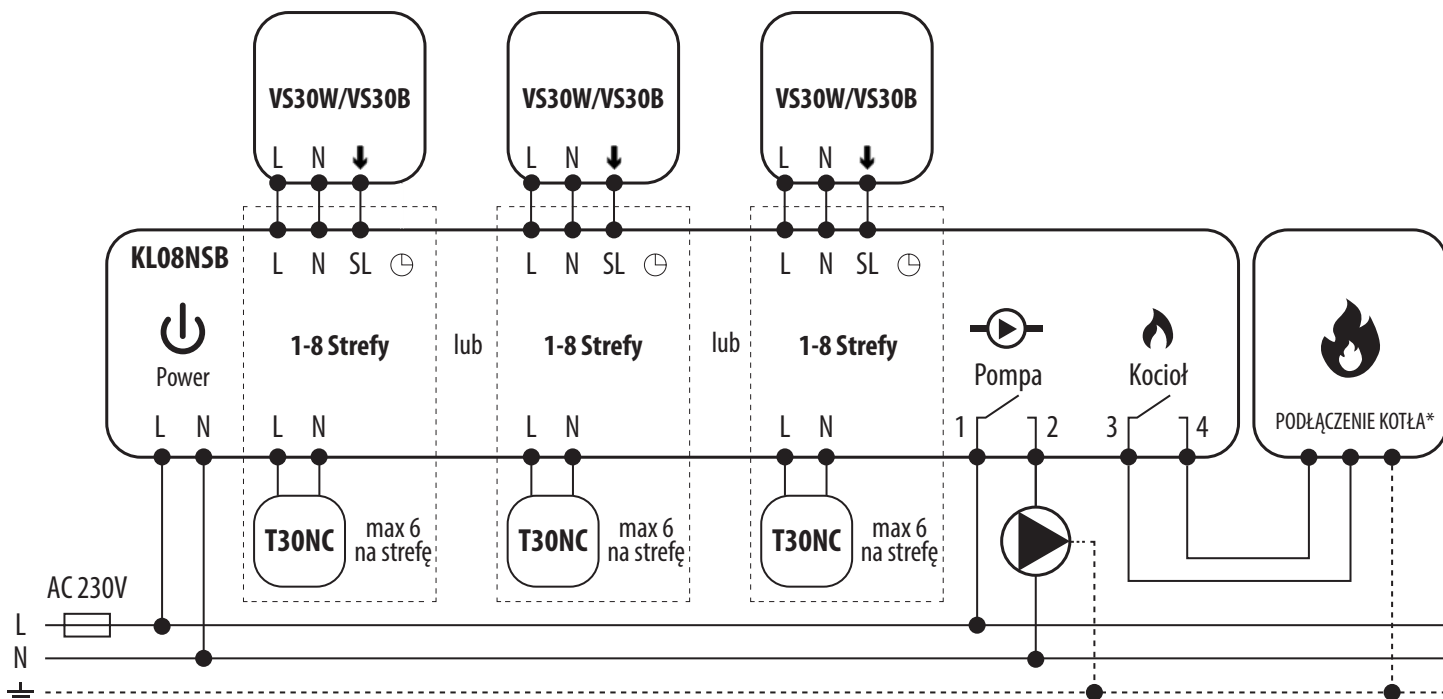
VS30W/VS30B
L N ↓

VS30W/VS30B
L N ↓

VS30W/VS30B
L N ↓

KL08NSB

L N SL
Power
L N
1-8 Strefy
L N
T30NC
max 6 na strefę

lub

L N SL
1-8 Strefy
L N
T30NC
max 6 na strefę

lub

L N SL
1-8 Strefy
L N
T30NC
max 6 na strefę

Pompa
1 2

Kocioł
3 4

PODŁĄCZENIE KOTŁA*

AC 230V
L
N